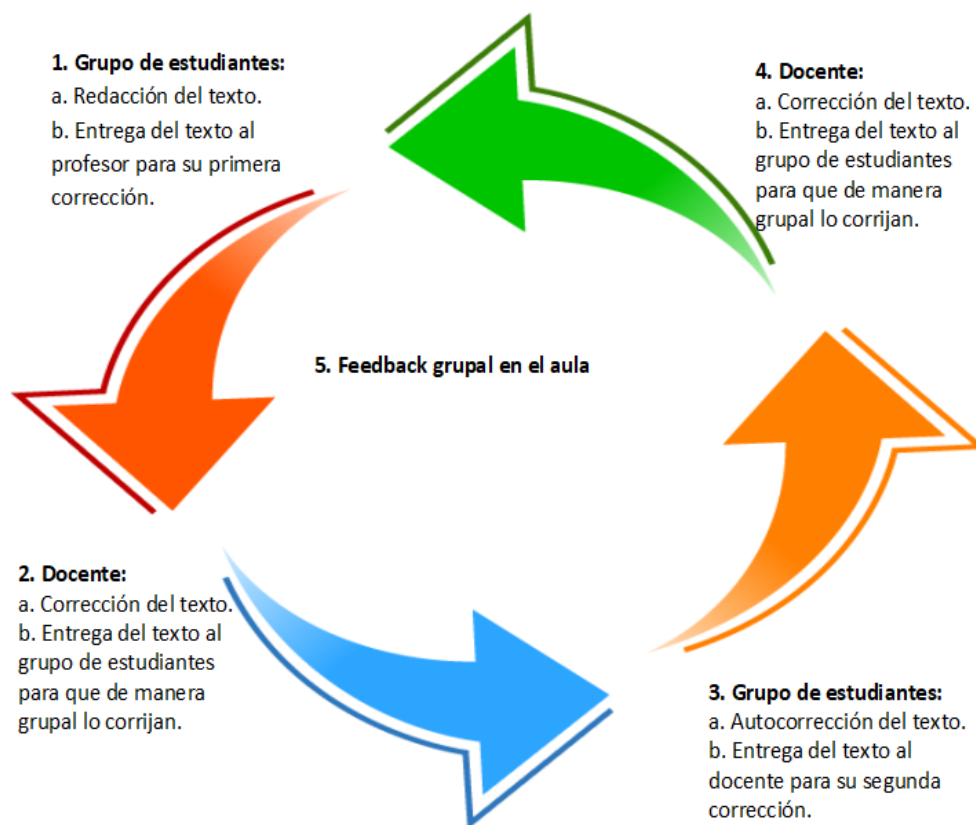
1. Grupo de estudiantes:
a. Redacción del texto.
b. Entrega del texto al profesor para su primera corrección.

4. Docente:
a. Corrección del texto.
b. Entrega del texto al grupo de estudiantes para que de manera grupal lo corrijan.

5. Feedback grupal en el aula

2. Docente:
a. Corrección del texto.
b. Entrega del texto al grupo de estudiantes para que de manera grupal lo corrijan.

3. Grupo de estudiantes:
a. Autocorrección del texto.
b. Entrega del texto al docente para su segunda corrección.